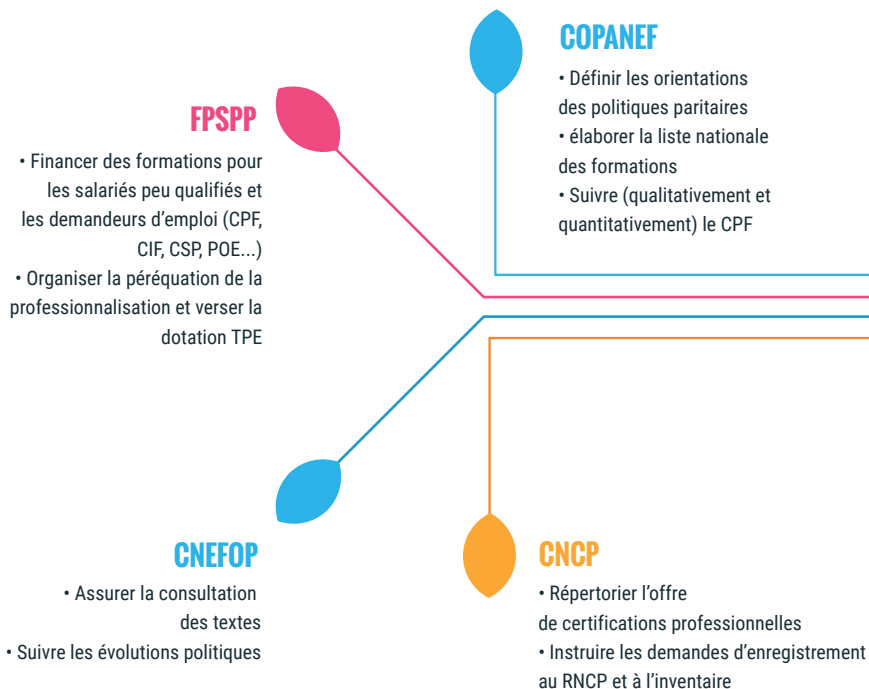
COPANEF

• Définir les orientations des politiques paritaires
• élaborer la liste nationale des formations
• Suivre (qualitativement et quantitativement) le CPF

FPSPP

• Financer des formations pour les salariés peu qualifiés et les demandeurs d'emploi (CPF, CIF, CSP, POE...)
• Organiser la péréquation de la professionnalisation et verser la dotation TPE

CNEFOP

• Assurer la consultation des textes
• Suivre les évolutions politiques

CNCP

• Répertorier l'offre de certifications professionnelles
• Instruire les demandes d'enregistrement au RNCP et à l'inventaire